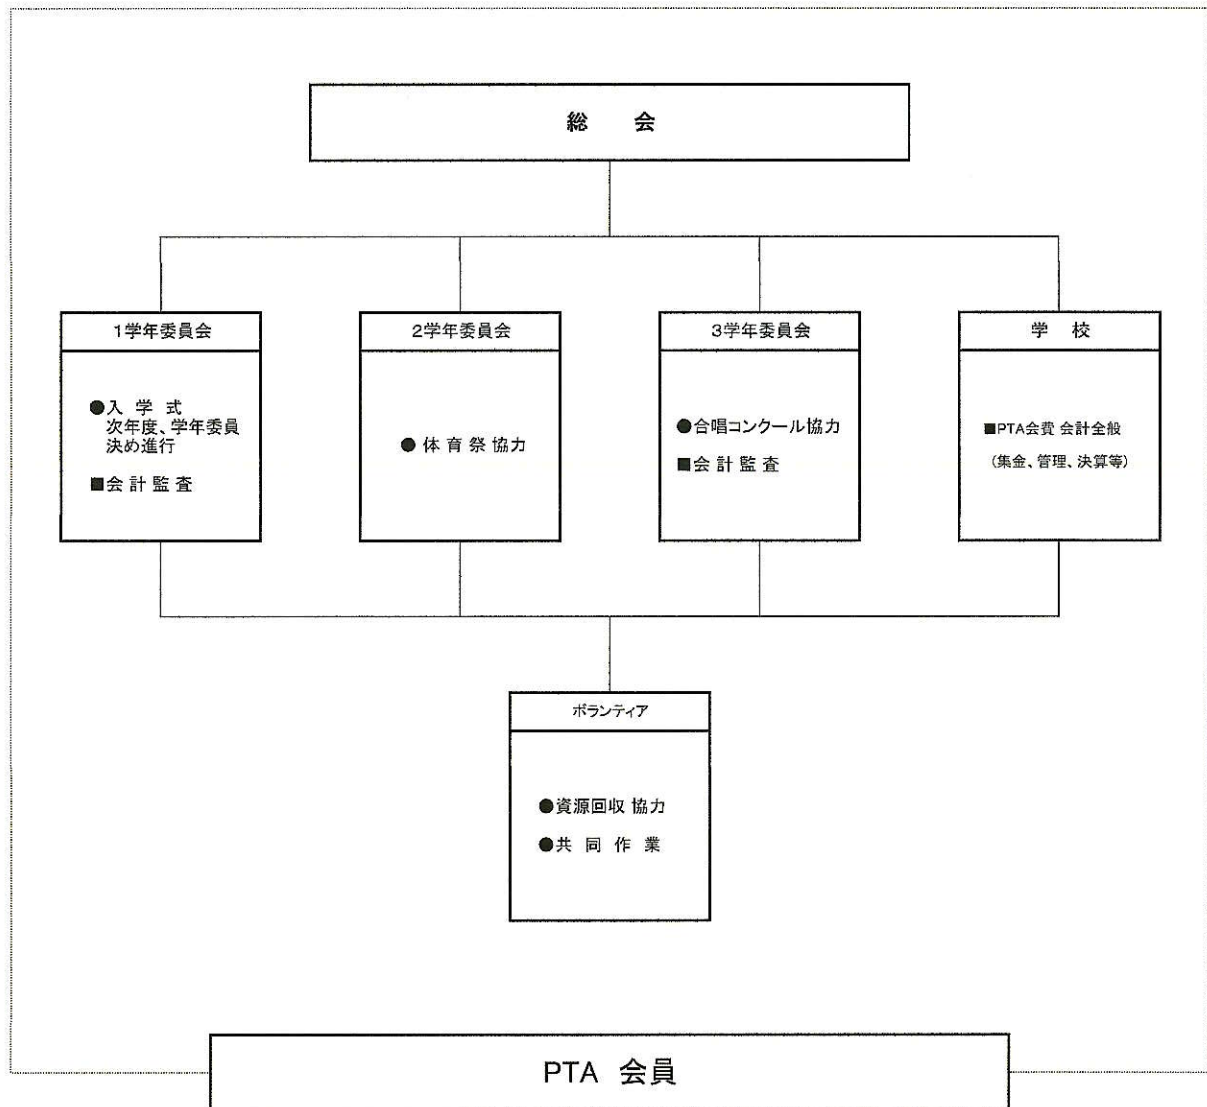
総　会

1学年委員会

●入 学 式
次年度、学年委員
決め進行

■会 計 監 査

2学年委員会

● 体 育 祭 協力

3学年委員会

●合唱コンクール協力

■会 計 監 査

学　校

■PTA会費 会計全般
（集金、管理、決算等）

ボランティア

●資源回収 協力

●共 同 作 業

PTA 会員